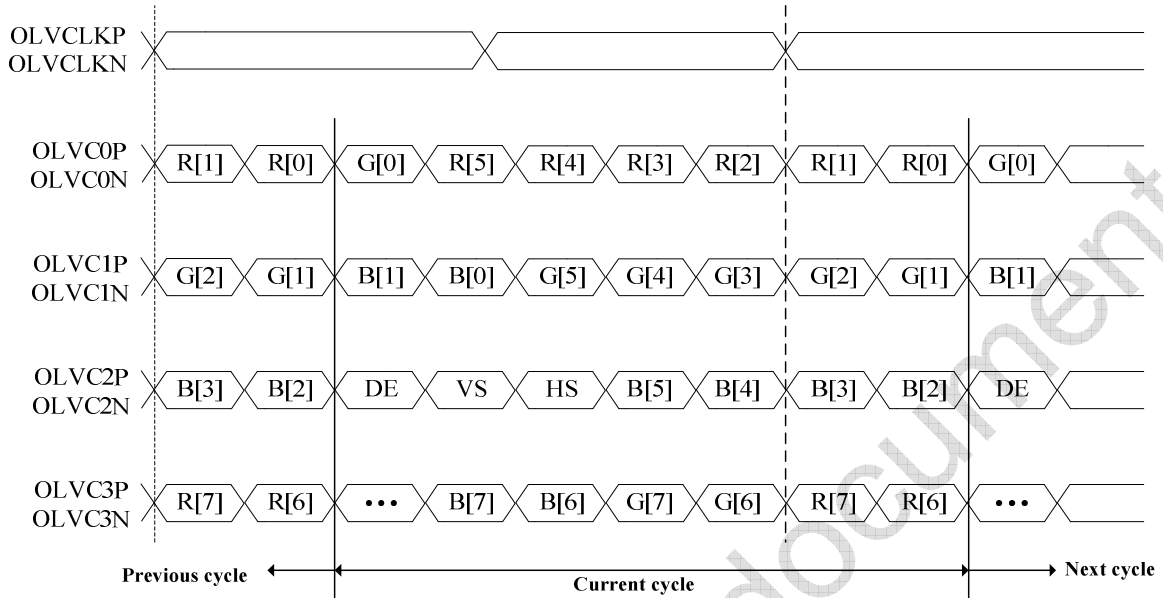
OLVCLKP
OLVCLKN

OLVC0P
OLVC0N
R[1] R[0] G[0] R[5] R[4] R[3] R[2] R[1] R[0] G[0]

OLVC1P
OLVC1N
G[2] G[1] B[1] B[0] G[5] G[4] G[3] G[2] G[1] B[1]

OLVC2P
OLVC2N
B[3] B[2] DE VS HS B[5] B[4] B[3] B[2] DE

OLVC3P
OLVC3N
R[7] R[6] ••• B[7] B[6] G[7] G[6] R[7] R[6] •••

Previous cycle
Current cycle
Next cycle

document